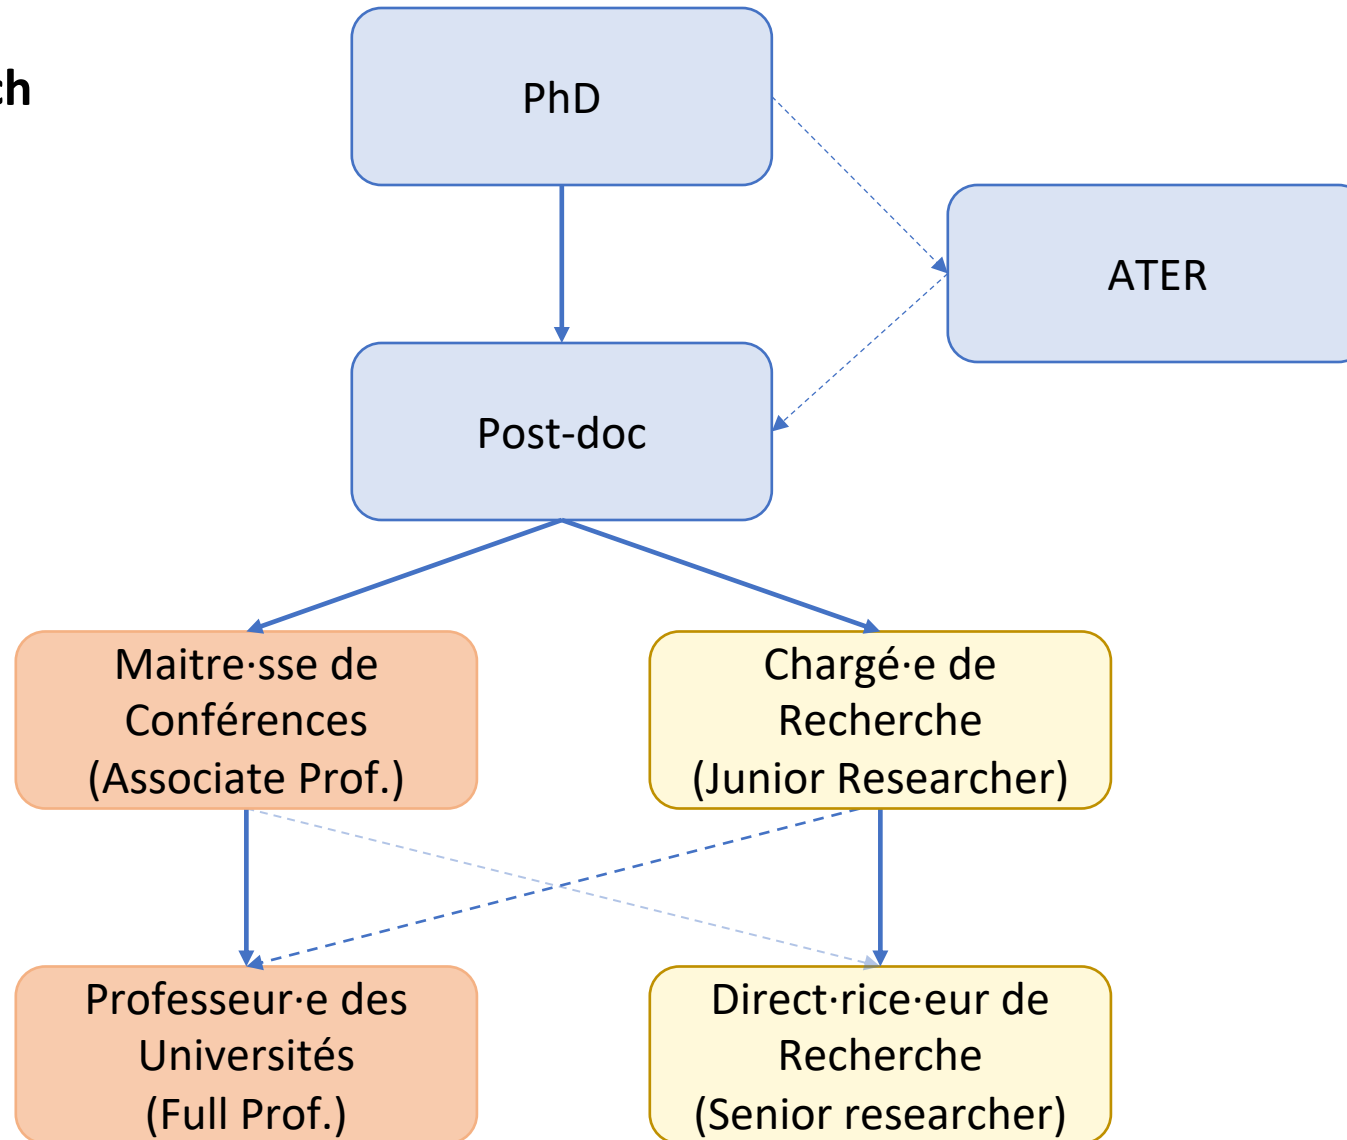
ch

PhD

ATER

Post-doc

Maitre·sse de Conférences (Associate Prof.)

Chargé·e de Recherche (Junior Researcher)

Professeur·e des Universités (Full Prof.)

Direct·rice·eur de Recherche (Senior researcher)